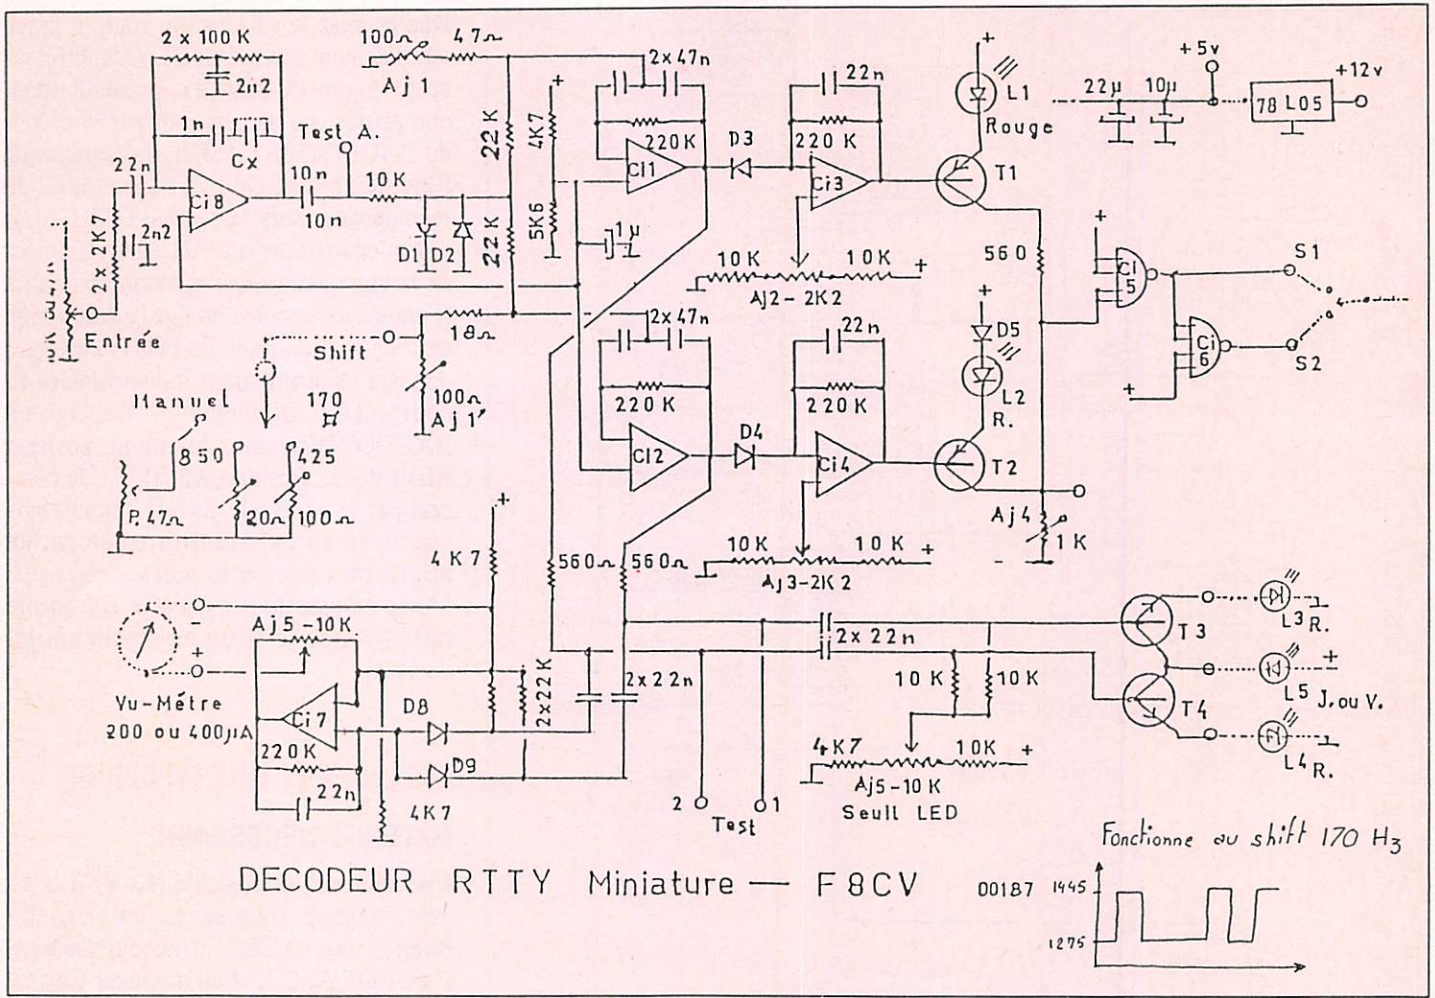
2 x 100 K
2n2
100
47Ω
Aj 1
2 x 47n
22n
+
L1
Rouge
+5v
22μ
10μ
78 L05
+12v
1n
Cx
Test A.
22n
Ci8
10n
10n
10K
22 K
4K7
5K6
22 K
Ci1
220K
D3
220 K
Ci3
T1
2 x 2K7
2n2
D1
D2
1μ
10K
10K
+
Aj2 - 2K2
560
+
Ci 5
S1
Entrée
Shift
18Ω
2 x 47n
22n
+
D5
Ci 6
S2
+
Manuel
170
100Ω
Aj 1'
220 K
220 K
L2
R.
850
425
Ci2
D4
Ci4
T2
P. 47Ω
20Ω
100Ω
Aj4
1 K
+
4 K 7
560Ω
560Ω
10 K
10 K
+
Aj3 - 2K 2
-
-
Aj5 - 10K
+
2 x 22n
T3
L3 R.
Ci7
2x22K
2 x 22n
10 K
10K
L5
J. ou V.
Vu-Mètre
200 ou 400μA
220K
D8
T4
22n
D9
4K7
4K7
Aj5 - 10 K
10K
+
L4 R.
Seuil LED
2
1
Test
Fonctionne au shift 170 H3
DECODEUR RTTY Miniature — F8CV
00187
1445
1275